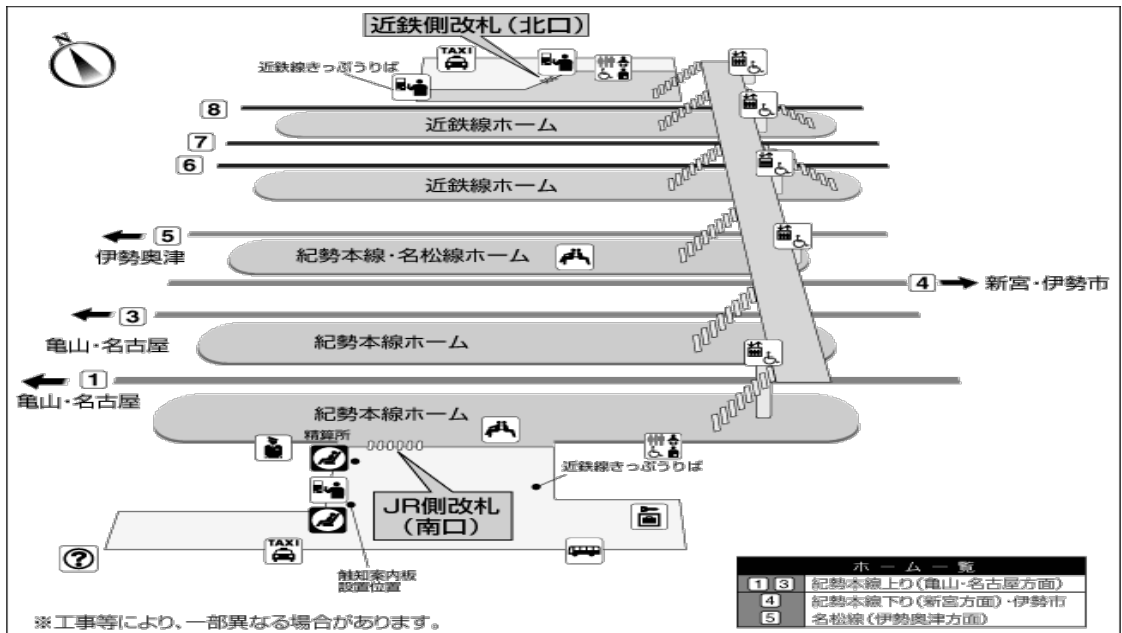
近鉄側改札（北口）

N

TAXI

近鉄線きっぷうりば

8

近鉄線ホーム

7

6

近鉄線ホーム

5

伊勢奥津

紀勢本線・名松線ホーム

4 新宮・伊勢市

3

亀山・名古屋

紀勢本線ホーム

1

亀山・名古屋

紀勢本線ホーム

精算所

近鉄線きっぷうりば

JR側改札
（南口）

TAXI

触知案内板
設置位置

※工事等により、一部異なる場合があります。

| ホーム一覧 | |
|---|---|
| 1 3 | 紀勢本線上り（亀山・名古屋方面） |
| 4 | 紀勢本線下り（新宮方面）・伊勢市 |
| 5 | 名松線（伊勢奥津方面） |